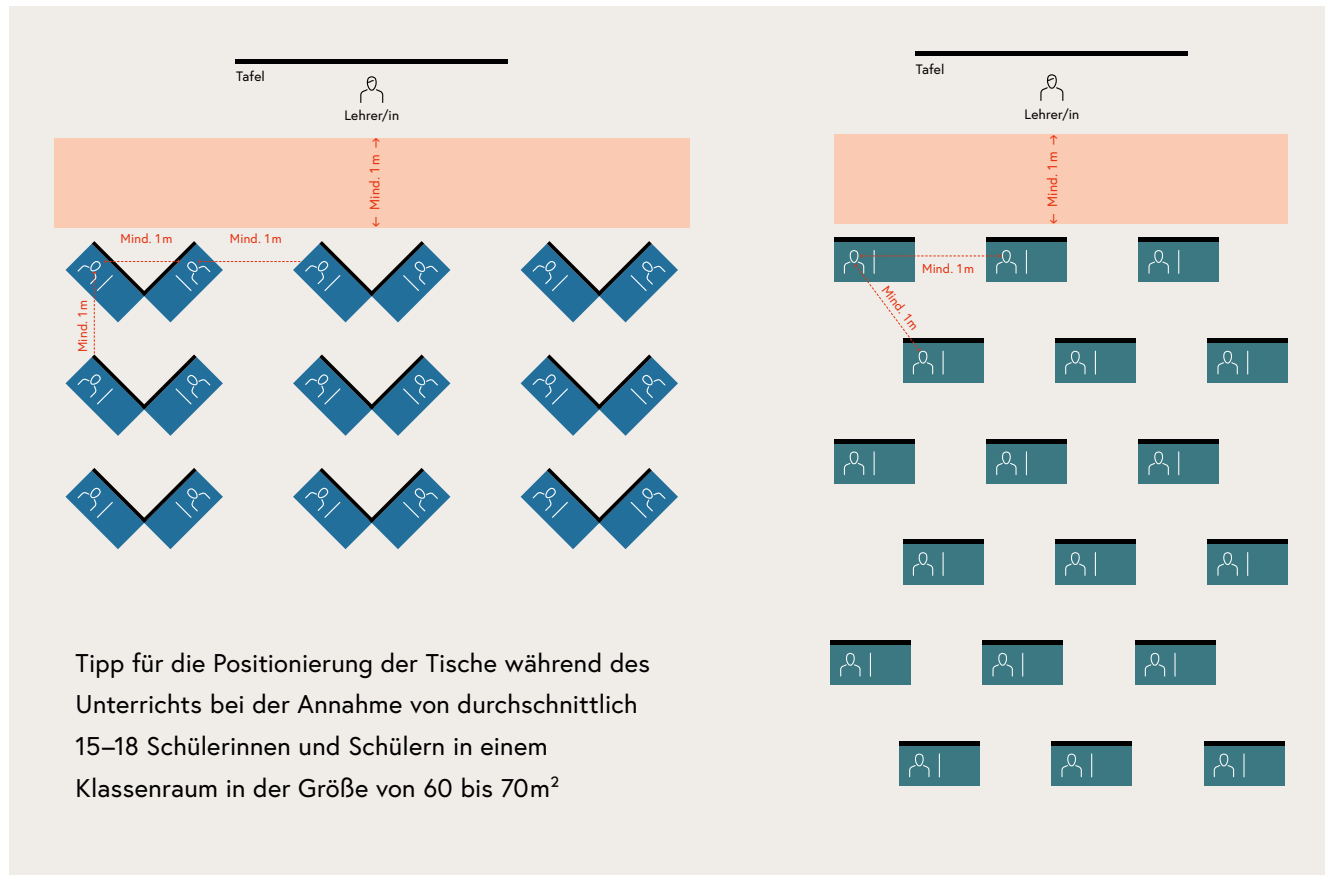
Tafel

Lehrer/in

← Mind. 1m →

Mind. 1m

Mind. 1m

Mind. 1m

Tafel

Lehrer/in

← Mind. 1m →

Mind. 1m

Mind. 1m

Tipp für die Positionierung der Tische während des Unterrichts bei der Annahme von durchschnittlich 15–18 Schülerinnen und Schülern in einem Klassenraum in der Größe von 60 bis 70m$^2$